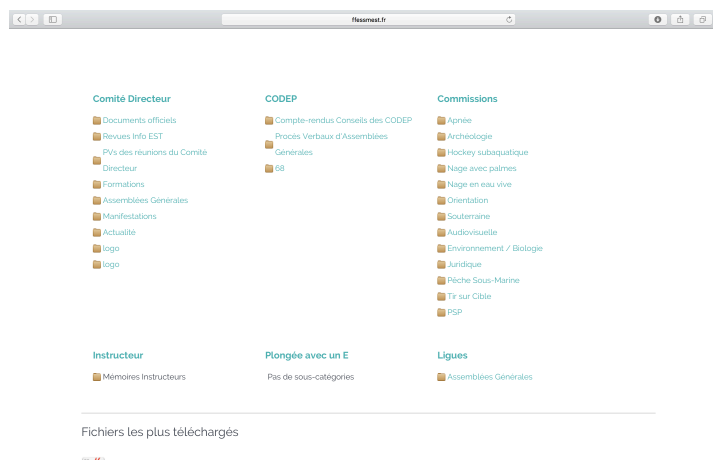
ffessmest.fr

Comité Directeur

Documents officiels
Revues Info EST
PVs des réunions du Comité Directeur
Formations
Assemblées Générales
Manifestations
Actualité
logo
logo

CODEP

Compte-rendus Conseils des CODEP
Procès Verbaux d'Assemblées Générales
68

Commissions

Apnée
Archéologie
Hockey subaquatique
Nage avec palmes
Nage en eau vive
Orientation
Souterraine
Audiovisuelle
Environnement / Biologie
Juridique
Pêche Sous-Marine
Tir sur Cible
PSP

Instructeur

Mémoires Instructeurs

Plongée avec un E

Pas de sous-catégories

Ligues

Assemblées Générales

Fichiers les plus téléchargés